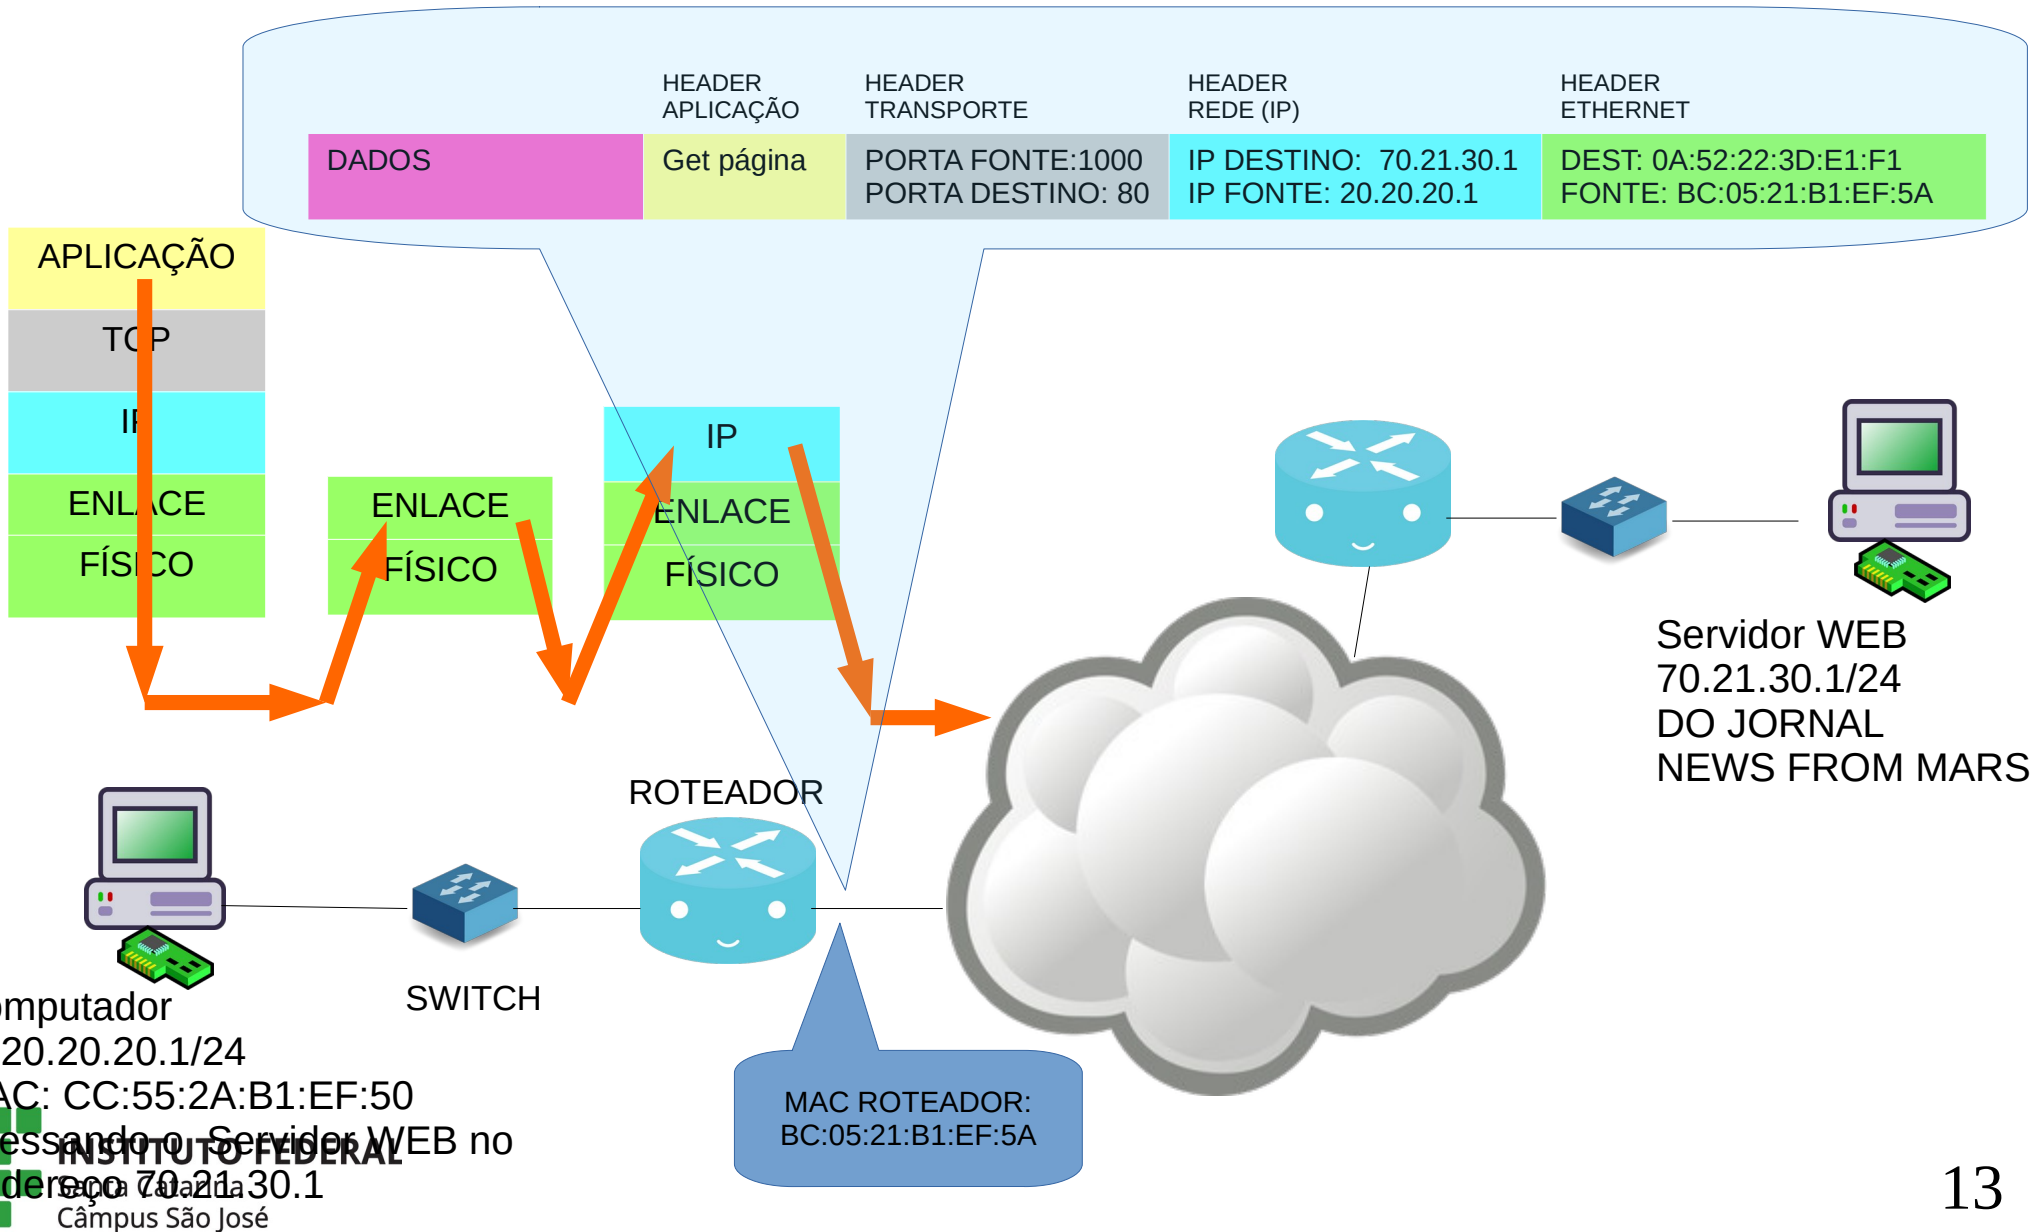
| | HEADER APLICAÇÃO | HEADER TRANSPORTE | HEADER REDE (IP) | HEADER ETHERNET |
|---|---|---|---|---|
| DADOS | Get página | PORTA FONTE:1000 PORTA DESTINO: 80 | IP DESTINO: 70.21.30.1 IP FONTE: 20.20.20.1 | DEST: 0A:52:22:3D:E1:F1 FONTE: BC:05:21:B1:EF:5A |

APLICAÇÃO
TCP
IP
ENLACE
FÍSICO

ENLACE
FÍSICO

IP
ENLACE
FÍSICO

Servidor WEB
70.21.30.1/24
DO JORNAL
NEWS FROM MARS

ROTEADOR

mputador
20.20.20.1/24
AC: CC:55:2A:B1:EF:50
essando o Servidor WEB no
dereço 70.21.30.1

SWITCH

MAC ROTEADOR:
BC:05:21:B1:EF:5A

INSTITUTO FEDERAL
Santa Catarina
Câmpus São José

13